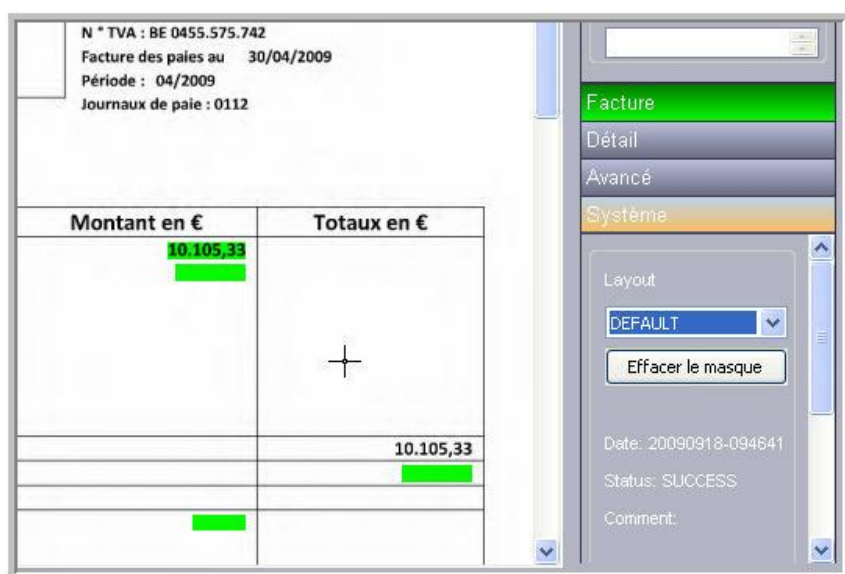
N ° TVA : BE 0455.575.742
Facture des paies au 30/04/2009
Période : 04/2009
Journaux de paie : 0112

| Montant en € | Totaux en € |
|---|---|
| 10.105,33 | |
| | 10.105,33 |

Facture
Détail
Avancé
Système

Layout
DEFAULT
Effacer le masque

Date: 20090918-094641
Status: SUCCESS
Comment: